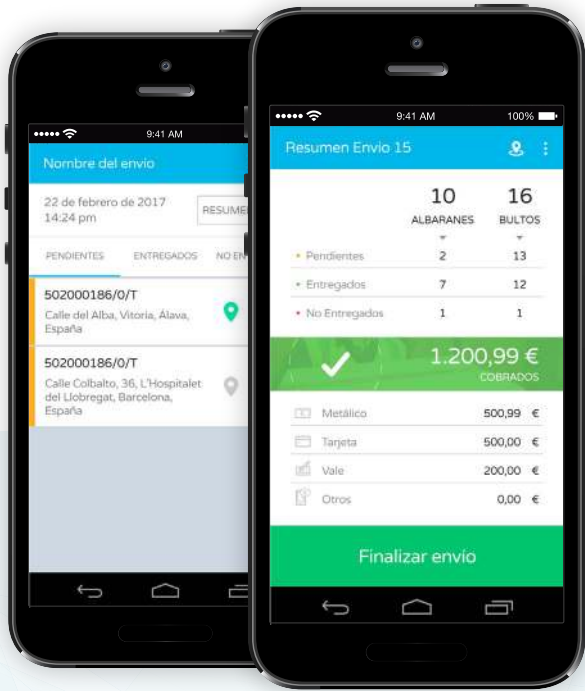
9:41 AM

Nombre del envio

22 de febrero de 2017
14:24 pm

RESUMEN

PENDIENTES ENTREGADOS NO EN

502000186/0/T
Calle del Alba, Vitoria, Álava, España

502000186/0/T
Calle Colbalto, 36, L'Hospitalet del Llobregat, Barcelona, España

9:41 AM 100%

Resumen Envio 15

| | 10 ALBARANES | 16 BULTOS |
|---|---|---|
| Pendientes | 2 | 13 |
| Entregados | 7 | 12 |
| No Entregados | 1 | 1 |

1.200,99 €
COBRADOS

| | | |
|---|---|---|
| Metálico | 500,99 | € |
| Tarjeta | 500,00 | € |
| Vale | 200,00 | € |
| Otros | 0,00 | € |

Finalizar envío